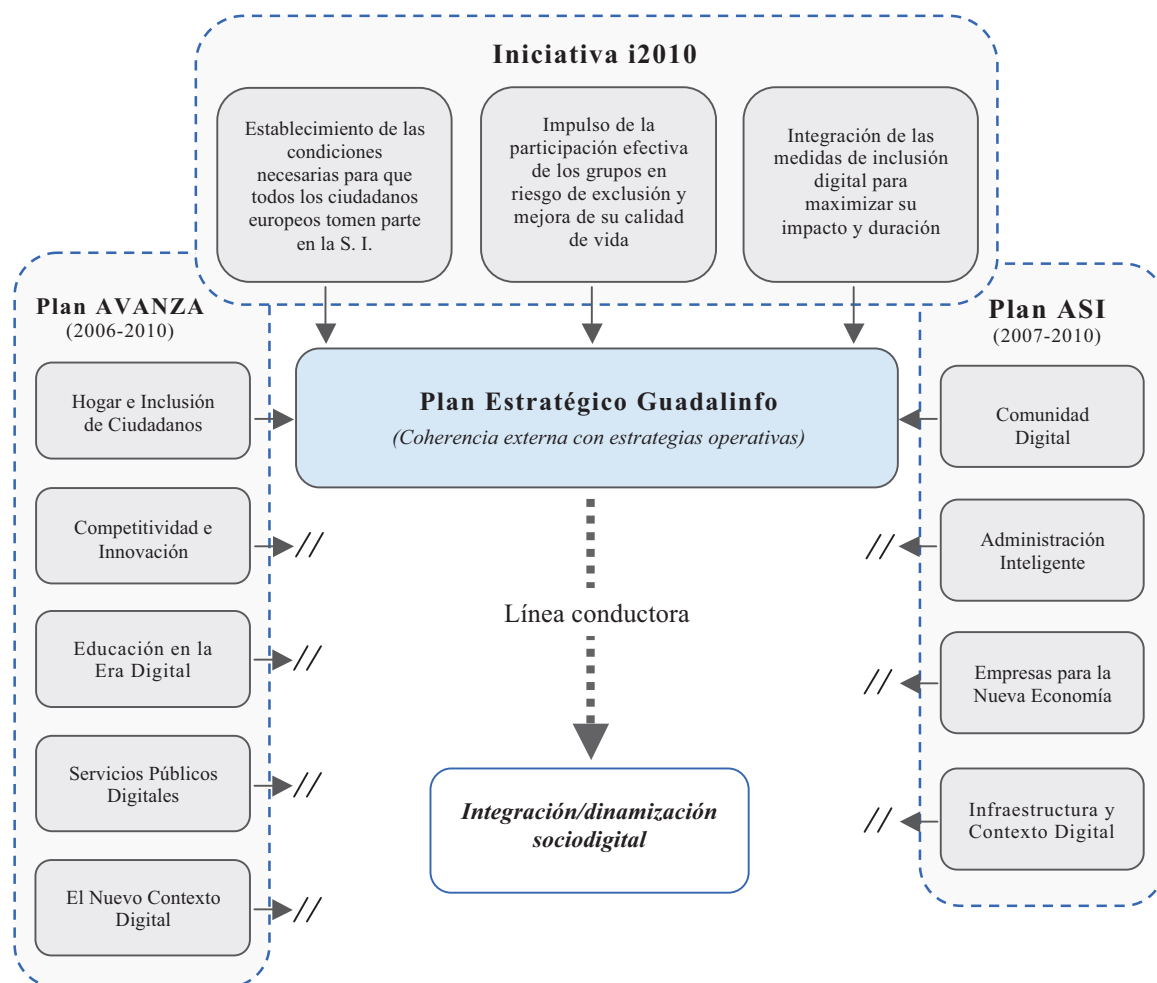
Iniciativa i2010

Establecimiento de las condiciones necesarias para que todos los ciudadanos europeos tomen parte en la S. I.

Impulso de la participación efectiva de los grupos en riesgo de exclusión y mejora de su calidad de vida

Integración de las medidas de inclusión digital para maximizar su impacto y duración

Plan AVANZA
(2006-2010)

Hogar e Inclusión de Ciudadanos

Competitividad e Innovación

Educación en la Era Digital

Servicios Públicos Digitales

El Nuevo Contexto Digital

Plan Estratégico Guadalinfo
(Coherencia externa con estrategias operativas)

Línea conductora

Integración/dinamización sociodigital

Plan ASI
(2007-2010)

Comunidad Digital

Administración Inteligente

Empresas para la Nueva Economía

Infraestructura y Contexto Digital